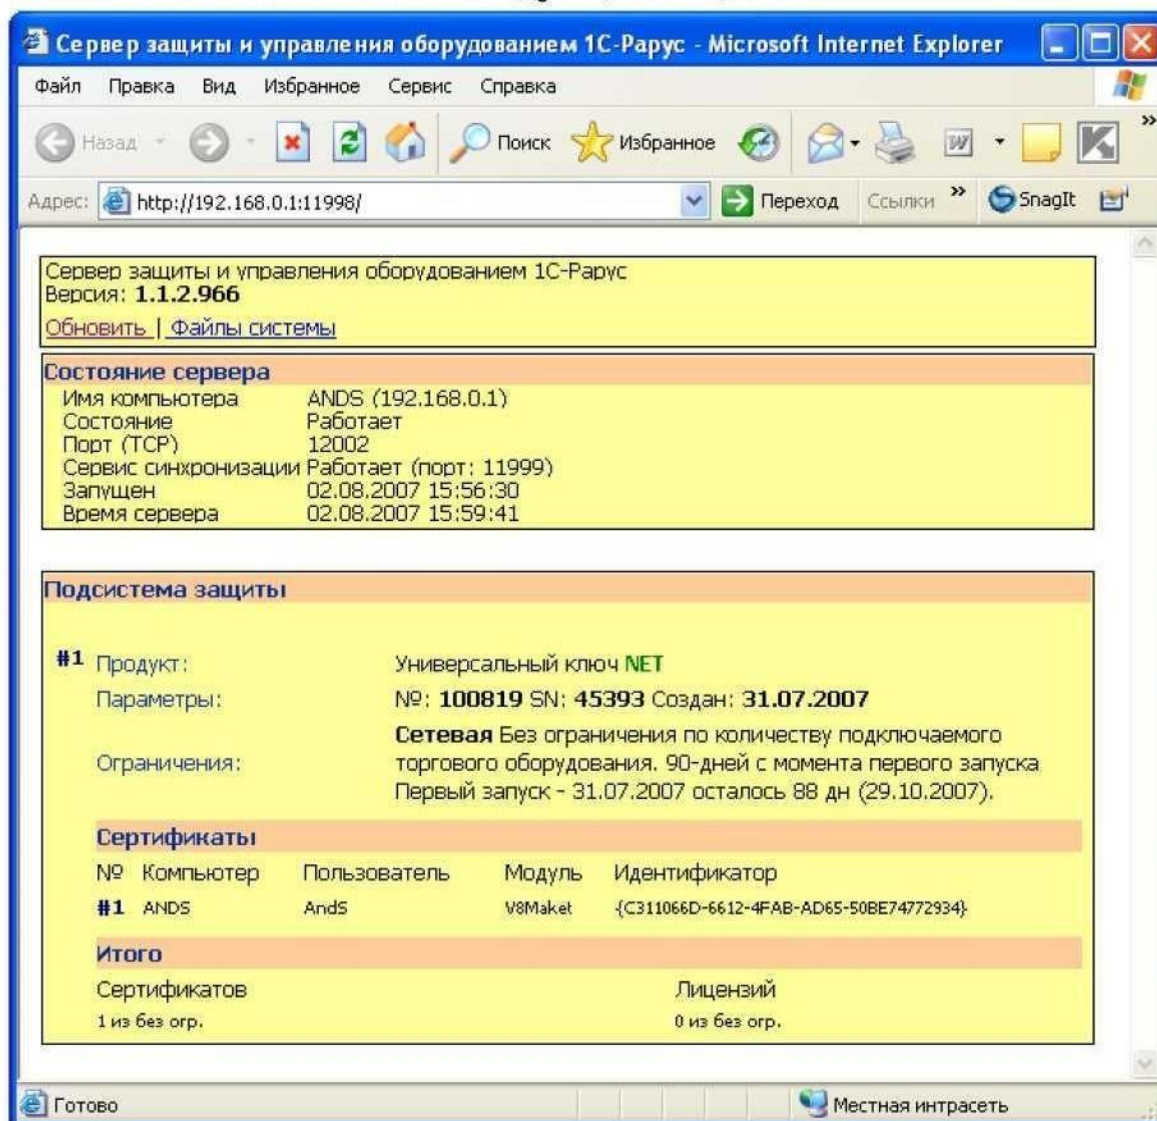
Сервер защиты и управления оборудованием 1С-Рарус - Microsoft Internet Explorer

Файл Правка Вид Избранное Сервис Справка

Назад Поиск Избранное

Адрес: http://192.168.0.1:11998/ Переход Ссылки » SnagIt

Сервер защиты и управления оборудованием 1С-Рарус
Версия: 1.1.2.966
Обновить | Файлы системы

Состояние сервера

| | |
|---|---|
| Имя компьютера | ANDS (192.168.0.1) |
| Состояние | Работает |
| Порт (TCP) | 12002 |
| Сервис синхронизации | Работает (порт: 11999) |
| Запущен | 02.08.2007 15:56:30 |
| Время сервера | 02.08.2007 15:59:41 |

Подсистема защиты

#1 Продукт: Универсальный ключ NET
Параметры: №: 100819 SN: 45393 Создан: 31.07.2007
Ограничения: Сетевая Без ограничения по количеству подключаемого торгового оборудования. 90-дней с момента первого запуска Первый запуск - 31.07.2007 осталось 88 дн (29.10.2007).

Сертификаты

| № | Компьютер | Пользователь | Модуль | Идентификатор |
|---|---|---|---|---|
| #1 | ANDS | AndS | V8Maket | {C311066D-6612-4FAB-AD65-50BE74772934} |

Итого

| Сертификатов | Лицензий |
|---|---|
| 1 из без огр. | 0 из без огр. |

Готово Местная интрасеть